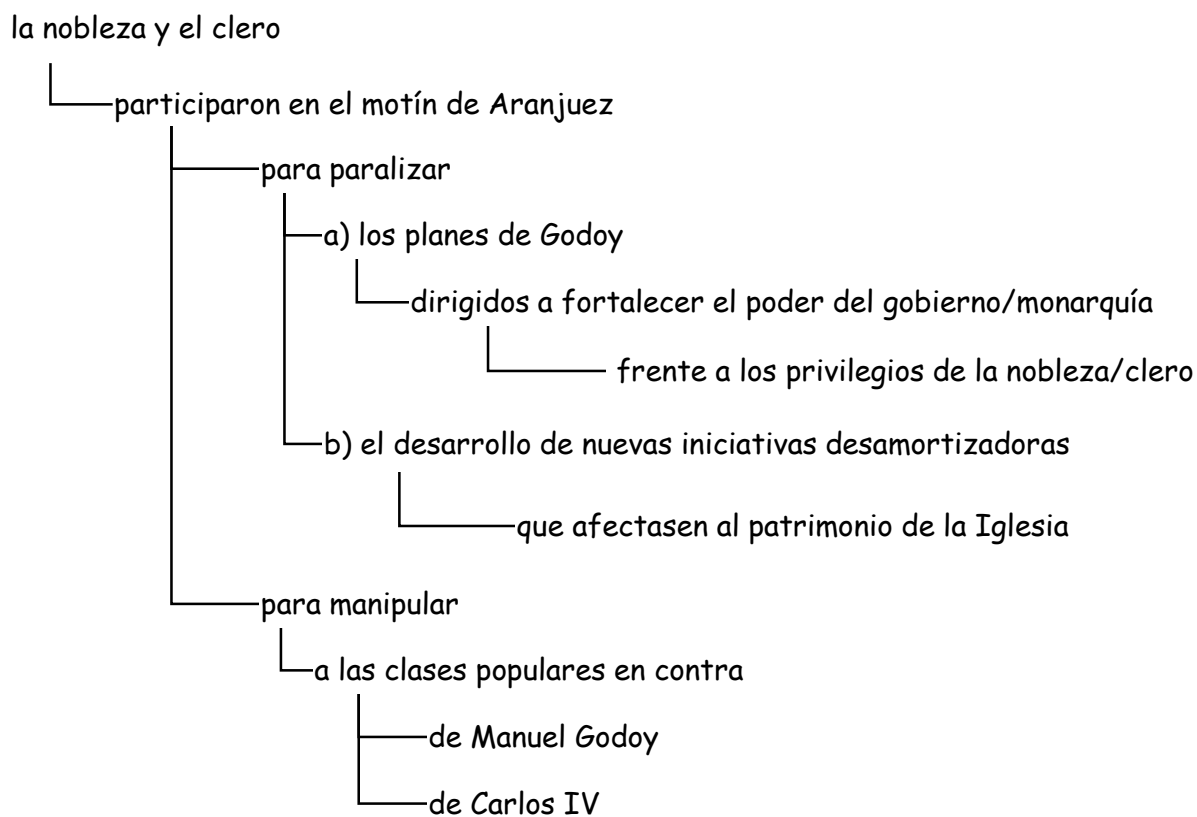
la nobleza y el clero

participaron en el motín de Aranjuez

para paralizar

a) los planes de Godoy

dirigidos a fortalecer el poder del gobierno/monarquía

frente a los privilegios de la nobleza/clero

b) el desarrollo de nuevas iniciativas desamortizadoras

que afectasen al patrimonio de la Iglesia

para manipular

a las clases populares en contra

de Manuel Godoy

de Carlos IV